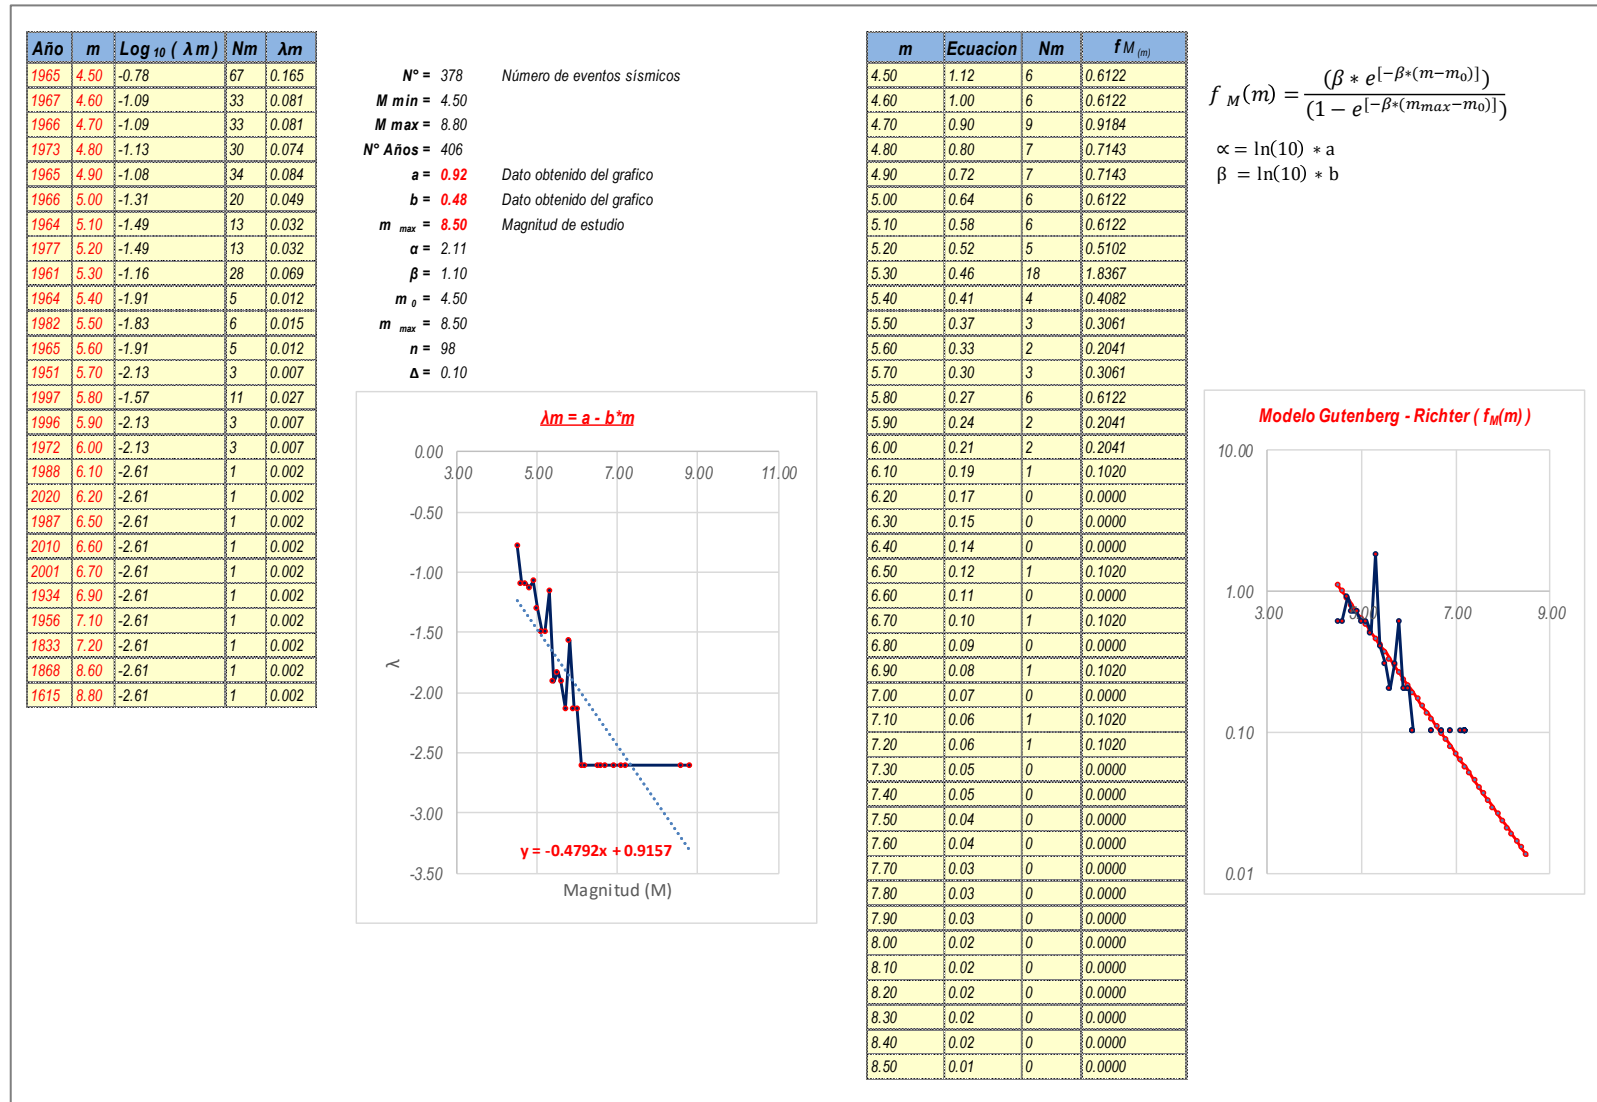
| Año | m | Log 10 ( λm ) | Nm | λm |
|---|---|---|---|---|
| 1965 | 4.50 | -0.78 | 67 | 0.165 |
| 1967 | 4.60 | -1.09 | 33 | 0.081 |
| 1966 | 4.70 | -1.09 | 33 | 0.081 |
| 1973 | 4.80 | -1.13 | 30 | 0.074 |
| 1965 | 4.90 | -1.08 | 34 | 0.084 |
| 1966 | 5.00 | -1.31 | 20 | 0.049 |
| 1964 | 5.10 | -1.49 | 13 | 0.032 |
| 1977 | 5.20 | -1.49 | 13 | 0.032 |
| 1961 | 5.30 | -1.16 | 28 | 0.069 |
| 1964 | 5.40 | -1.91 | 5 | 0.012 |
| 1982 | 5.50 | -1.83 | 6 | 0.015 |
| 1965 | 5.60 | -1.91 | 5 | 0.012 |
| 1951 | 5.70 | -2.13 | 3 | 0.007 |
| 1997 | 5.80 | -1.57 | 11 | 0.027 |
| 1996 | 5.90 | -2.13 | 3 | 0.007 |
| 1972 | 6.00 | -2.13 | 3 | 0.007 |
| 1988 | 6.10 | -2.61 | 1 | 0.002 |
| 2020 | 6.20 | -2.61 | 1 | 0.002 |
| 1987 | 6.50 | -2.61 | 1 | 0.002 |
| 2010 | 6.60 | -2.61 | 1 | 0.002 |
| 2001 | 6.70 | -2.61 | 1 | 0.002 |
| 1934 | 6.90 | -2.61 | 1 | 0.002 |
| 1956 | 7.10 | -2.61 | 1 | 0.002 |
| 1833 | 7.20 | -2.61 | 1 | 0.002 |
| 1868 | 8.60 | -2.61 | 1 | 0.002 |
| 1615 | 8.80 | -2.61 | 1 | 0.002 |

N° = 378 Número de eventos sísmicos
M min = 4.50
M max = 8.80
N° Años = 406
a = 0.92 Dato obtenido del grafico
b = 0.48 Dato obtenido del grafico
m max = 8.50 Magnitud de estudio
α = 2.11
β = 1.10
m 0 = 4.50
m max = 8.50
n = 98
Δ = 0.10

λm = a - b*m
0.00 -0.50 -1.00 -1.50 -2.00 -2.50 -3.00 -3.50
3.00 5.00 7.00 9.00 11.00
λ
y = -0.4792x + 0.9157
Magnitud (M)

| m | Ecuacion | Nm | f M (m) |
|---|---|---|---|
| 4.50 | 1.12 | 6 | 0.6122 |
| 4.60 | 1.00 | 6 | 0.6122 |
| 4.70 | 0.90 | 9 | 0.9184 |
| 4.80 | 0.80 | 7 | 0.7143 |
| 4.90 | 0.72 | 7 | 0.7143 |
| 5.00 | 0.64 | 6 | 0.6122 |
| 5.10 | 0.58 | 6 | 0.6122 |
| 5.20 | 0.52 | 5 | 0.5102 |
| 5.30 | 0.46 | 18 | 1.8367 |
| 5.40 | 0.41 | 4 | 0.4082 |
| 5.50 | 0.37 | 3 | 0.3061 |
| 5.60 | 0.33 | 2 | 0.2041 |
| 5.70 | 0.30 | 3 | 0.3061 |
| 5.80 | 0.27 | 6 | 0.6122 |
| 5.90 | 0.24 | 2 | 0.2041 |
| 6.00 | 0.21 | 2 | 0.2041 |
| 6.10 | 0.19 | 1 | 0.1020 |
| 6.20 | 0.17 | 0 | 0.0000 |
| 6.30 | 0.15 | 0 | 0.0000 |
| 6.40 | 0.14 | 0 | 0.0000 |
| 6.50 | 0.12 | 1 | 0.1020 |
| 6.60 | 0.11 | 0 | 0.0000 |
| 6.70 | 0.10 | 1 | 0.1020 |
| 6.80 | 0.09 | 0 | 0.0000 |
| 6.90 | 0.08 | 1 | 0.1020 |
| 7.00 | 0.07 | 0 | 0.0000 |
| 7.10 | 0.06 | 1 | 0.1020 |
| 7.20 | 0.06 | 1 | 0.1020 |
| 7.30 | 0.05 | 0 | 0.0000 |
| 7.40 | 0.05 | 0 | 0.0000 |
| 7.50 | 0.04 | 0 | 0.0000 |
| 7.60 | 0.04 | 0 | 0.0000 |
| 7.70 | 0.03 | 0 | 0.0000 |
| 7.80 | 0.03 | 0 | 0.0000 |
| 7.90 | 0.03 | 0 | 0.0000 |
| 8.00 | 0.02 | 0 | 0.0000 |
| 8.10 | 0.02 | 0 | 0.0000 |
| 8.20 | 0.02 | 0 | 0.0000 |
| 8.30 | 0.02 | 0 | 0.0000 |
| 8.40 | 0.02 | 0 | 0.0000 |
| 8.50 | 0.01 | 0 | 0.0000 |

$f_M(m) = \frac{(\beta * e^{[-\beta*(m-m_0)]})}{(1-e^{[-\beta*(m_{max}-m_0)]})}$
$\propto = \ln(10) * a$
$\beta = \ln(10) * b$

Modelo Gutenberg - Richter ( $f_M(m)$ )
10.00 1.00 0.10 0.01
3.00 5.00 7.00 9.00